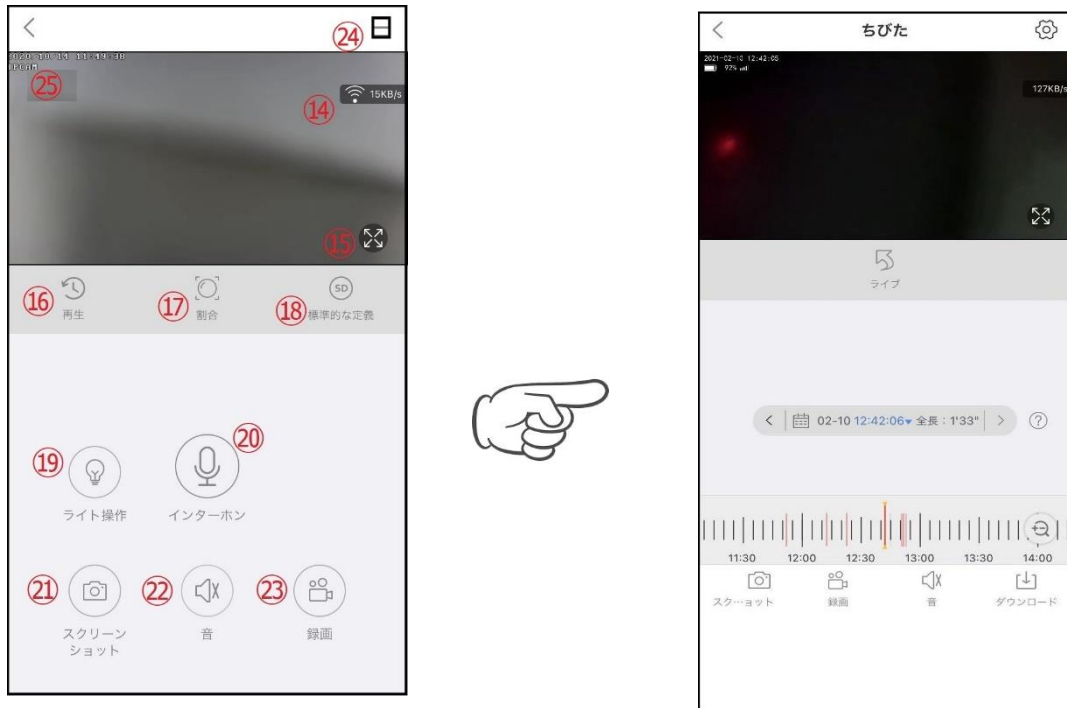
㉔

2020-10-11 11:49:38
IPCAM

㉕

15KB/s

⑭

⑮

⑯ 再生

⑰ 割合

SD

⑱ 標準的な定義

⑳

⑲ ライト操作

インターホン

㉑ スクリーンショット

㉒ 音

㉓ 録画

ちびた

2021-02-10 12:42:05
93%

127KB/s

ライブ

02-10 12:42:06▾ 全長：1'33"

?

11:30 12:00 12:30 13:00 13:30 14:00

スク…ョット

録画

音

ダウンロード